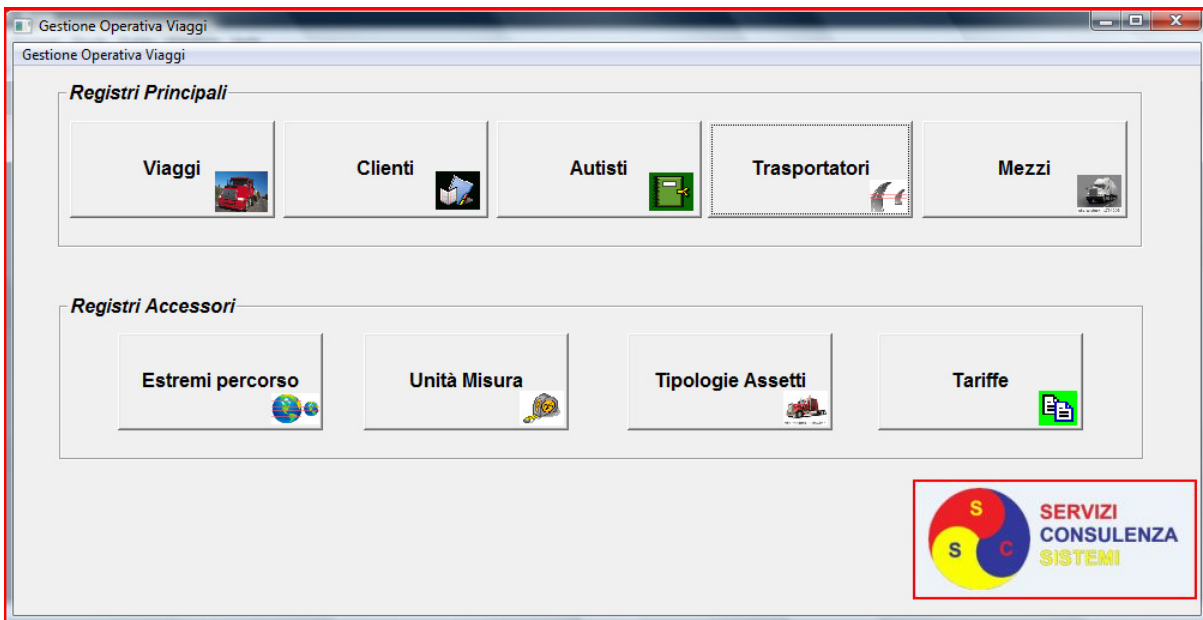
Gestione Operativa Viaggi

Gestione Operativa Viaggi

Registri Principali

Viaggi

Clienti

Autisti

Trasportatori

Mezzi

Registri Accessori

Estremi percorso

Unità Misura

Tipologie Assetti

Tariffe

S
S
C
SERVIZI
CONSULENZA
SISTEMI